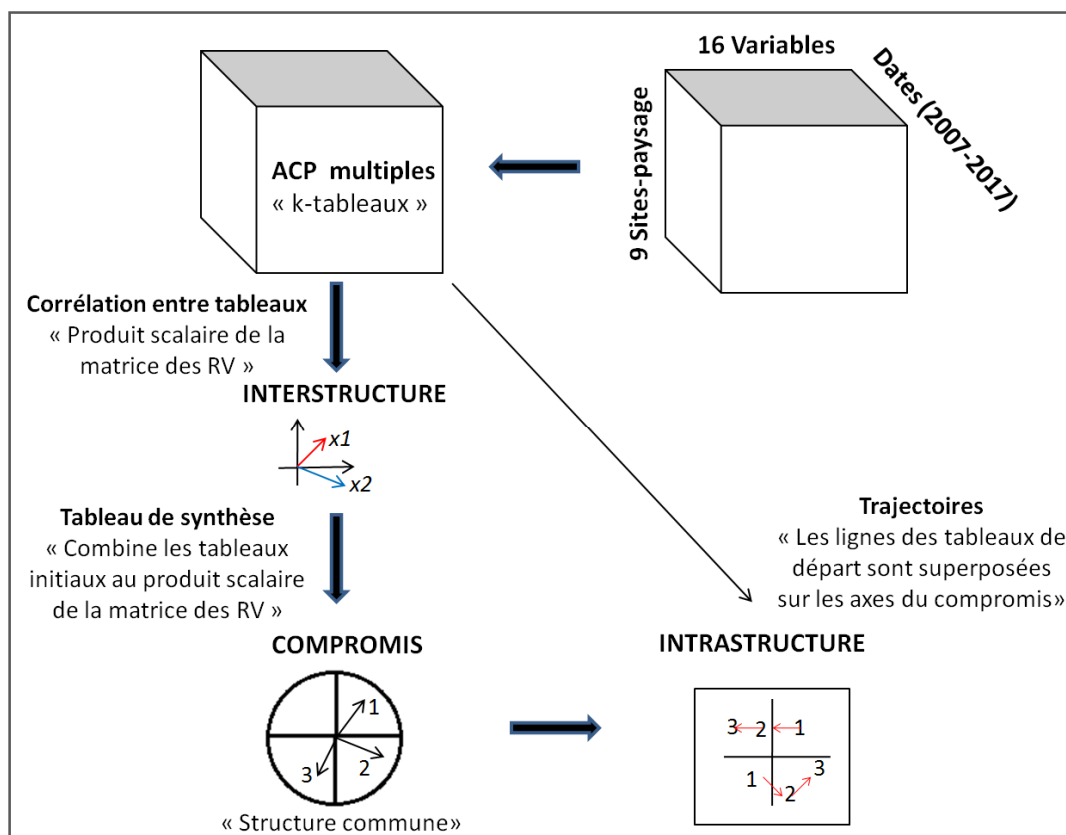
ACP multiples
« k-tableaux »

16 Variables

Dates (2007-2017)

9 Sites-paysage

Corrélation entre tableaux
« Produit scalaire de la matrice des RV »

INTERSTRUCTURE

x1

x2

Tableau de synthèse
« Combine les tableaux initiaux au produit scalaire de la matrice des RV »

COMPROMIS

1

2

3

« Structure commune»

Trajectoires
« Les lignes des tableaux de départ sont superposées sur les axes du compromis»

INTRASTRUCTURE

3 2 1

1 2 3